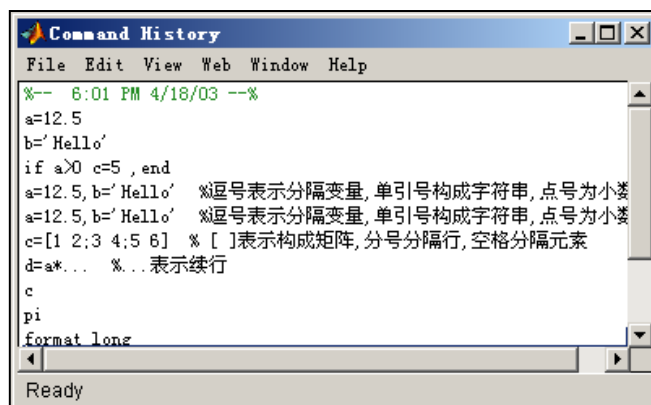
Command History

File Edit View Web Window Help

%-- 6:01 PM 4/18/03 --%
a=12.5
b='Hello'
if a>0 c=5 , end
a=12.5, b='Hello' %逗号表示分隔变量, 单引号构成字符串, 点号为小数
a=12.5, b='Hello' %逗号表示分隔变量, 单引号构成字符串, 点号为小数
c=[1 2;3 4;5 6] % [ ]表示构成矩阵, 分号分隔行, 空格分隔元素
d=a*... %...表示续行
c
pi
format long

Ready